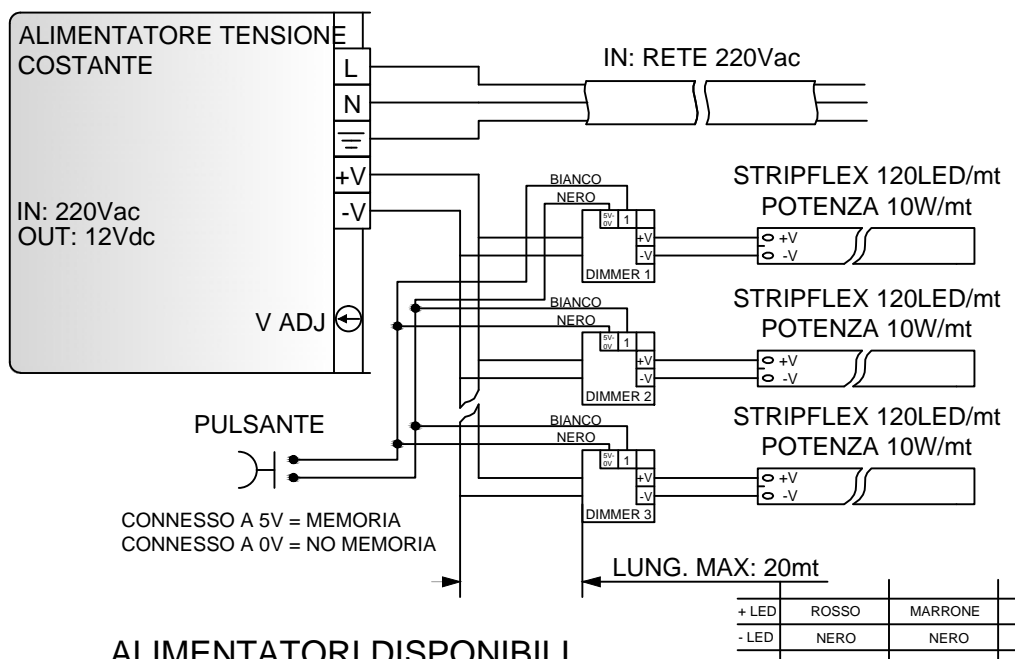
ALIMENTATORE TENSIONE COSTANTE

L
N
+V
-V

IN: 220Vac
OUT: 12Vdc

V ADJ

IN: RETE 220Vac

BIANCO
NERO
5V-
0V
1
+V
-V
DIMMER 1

STRIPFLEX 120LED/mt
POTENZA 10W/mt
+V
-V

BIANCO
NERO
5V-
0V
1
+V
-V
DIMMER 2

STRIPFLEX 120LED/mt
POTENZA 10W/mt
+V
-V

PULSANTE

BIANCO
NERO
5V-
0V
1
+V
-V
DIMMER 3

STRIPFLEX 120LED/mt
POTENZA 10W/mt
+V
-V

CONNESSO A 5V = MEMORIA
CONNESSO A 0V = NO MEMORIA

LUNG. MAX: 20mt

| + LED | ROSSO | MARRONE |
|---|---|---|
| - LED | NERO | NERO |

ALIMENTATORI DISPONIBILI